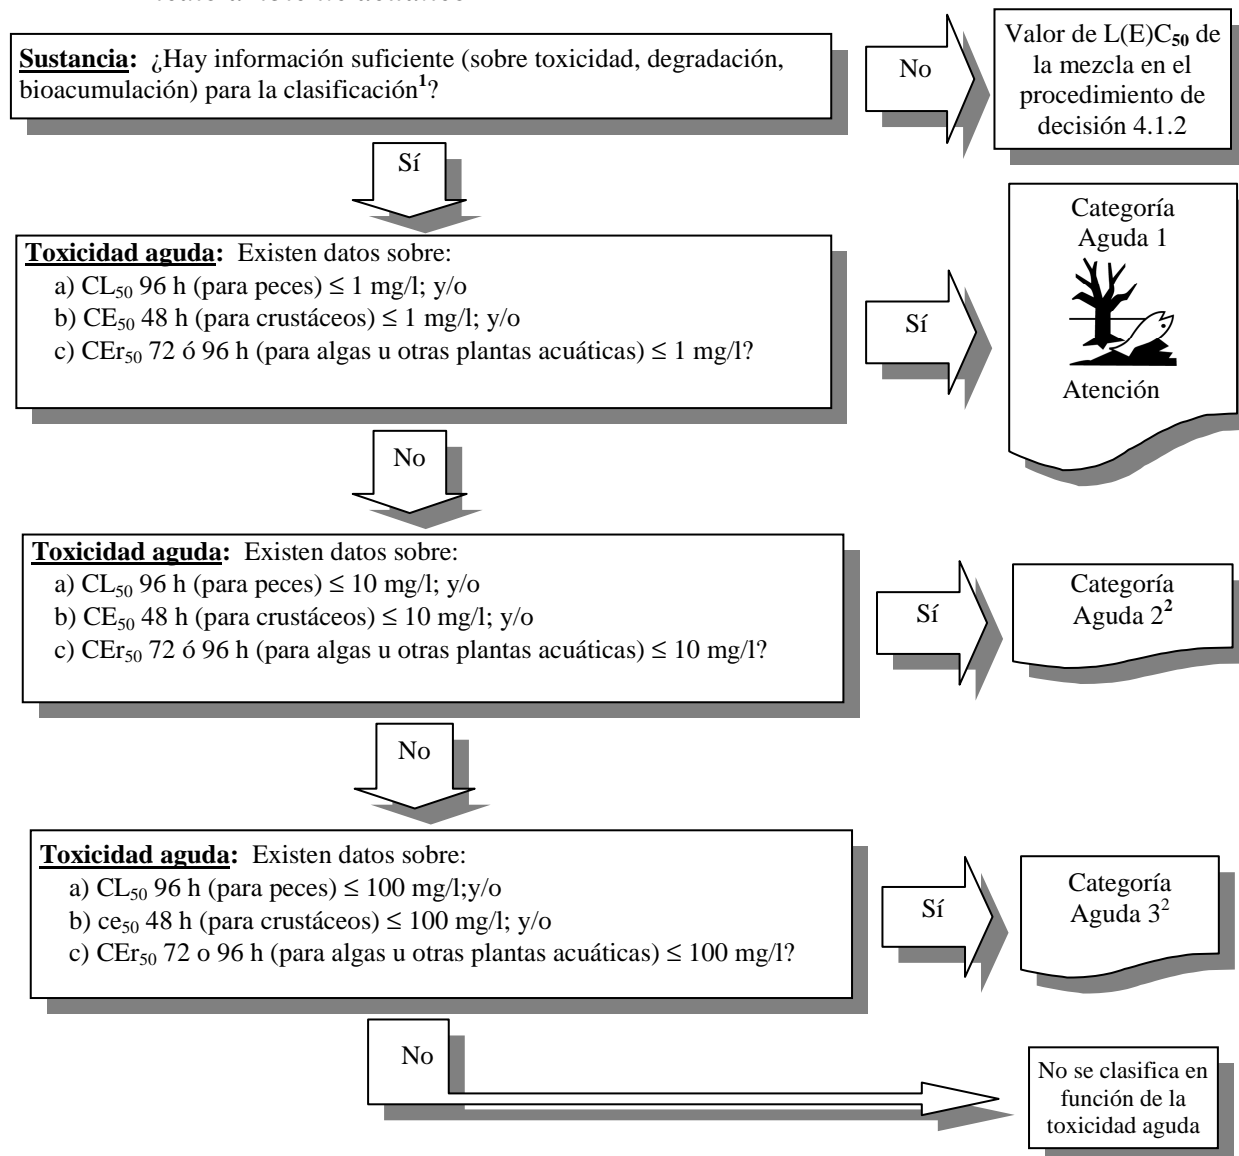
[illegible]

**Sustancia:** ¿Hay información suficiente (sobre toxicidad, degradación, bioacumulación) para la clasificación$^{1}$?

No

Valor de L(E)C$_{50}$ de la mezcla en el procedimiento de decisión 4.1.2

Sí

**Toxicidad aguda:** Existen datos sobre:
a) CL$_{50}$ 96 h (para peces) ≤ 1 mg/l; y/o
b) CE$_{50}$ 48 h (para crustáceos) ≤ 1 mg/l; y/o
c) CEr$_{50}$ 72 ó 96 h (para algas u otras plantas acuáticas) ≤ 1 mg/l?

Sí

Categoría Aguda 1

Atención

No

**Toxicidad aguda:** Existen datos sobre:
a) CL$_{50}$ 96 h (para peces) ≤ 10 mg/l; y/o
b) CE$_{50}$ 48 h (para crustáceos) ≤ 10 mg/l; y/o
c) CEr$_{50}$ 72 ó 96 h (para algas u otras plantas acuáticas) ≤ 10 mg/l?

Sí

Categoría Aguda 2$^{2}$

No

**Toxicidad aguda:** Existen datos sobre:
a) CL$_{50}$ 96 h (para peces) ≤ 100 mg/l;y/o
b) ce$_{50}$ 48 h (para crustáceos) ≤ 100 mg/l; y/o
c) CEr$_{50}$ 72 o 96 h (para algas u otras plantas acuáticas) ≤ 100 mg/l?

Sí

Categoría Aguda 3$^{2}$

No

No se clasifica en función de la toxicidad aguda